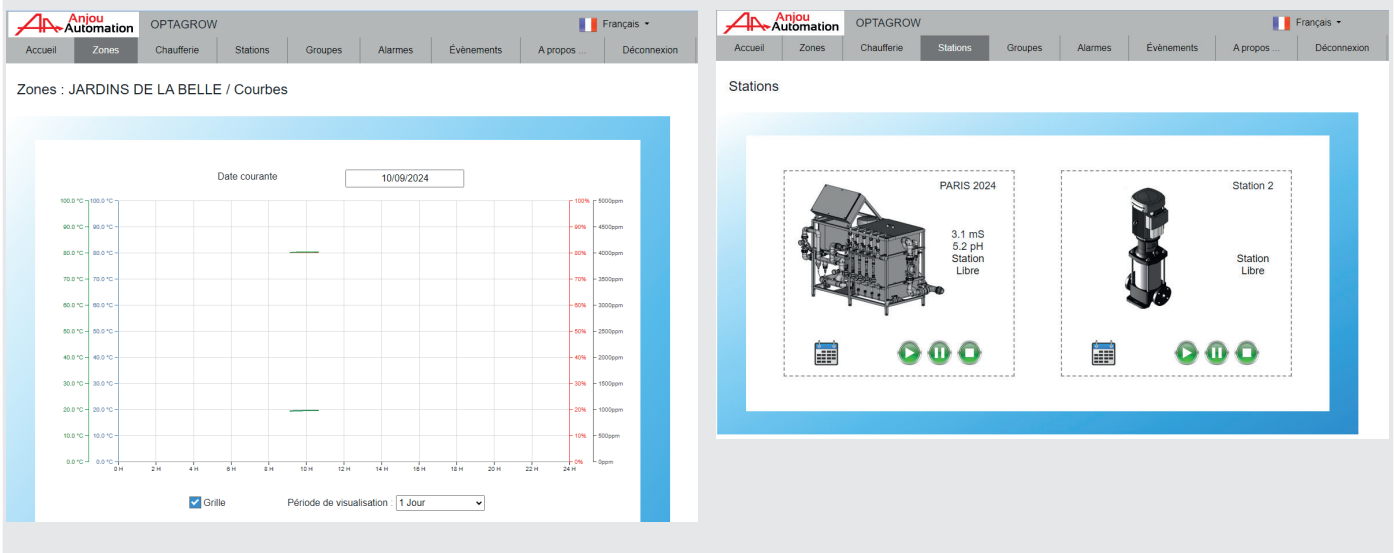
Anjou Automation OPTAGROW

Français

Accueil | Zones | Chaufferie | Stations | Groupes | Alarmes | Évènements | A propos ... | Déconnexion

Zones : JARDINS DE LA BELLE / Courbes

Date courante 10/09/2024

100.0 °C 100.0 °C 100% 5000ppm
90.0 °C 90.0 °C 90% 4500ppm
80.0 °C 80.0 °C 80% 4000ppm
70.0 °C 70.0 °C 70% 3500ppm
60.0 °C 60.0 °C 60% 3000ppm
50.0 °C 50.0 °C 50% 2500ppm
40.0 °C 40.0 °C 40% 2000ppm
30.0 °C 30.0 °C 30% 1500ppm
20.0 °C 20.0 °C 20% 1000ppm
10.0 °C 10.0 °C 10% 500ppm
0.0 °C 0.0 °C 0% 0ppm

0 H 2 H 4 H 6 H 8 H 10 H 12 H 14 H 16 H 18 H 20 H 22 H 24 H

Grille Période de visualisation : 1 Jour

Anjou Automation OPTAGROW

Français

Accueil | Zones | Chaufferie | Stations | Groupes | Alarmes | Évènements | A propos ... | Déconnexion

Stations

PARIS 2024
3.1 mS
5.2 pH
Station
Libre

Station 2
Station
Libre